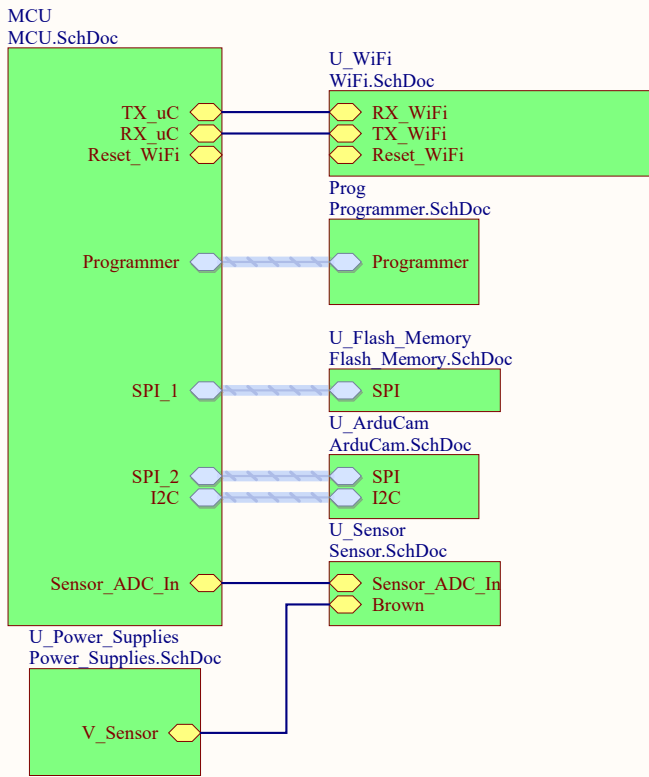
MCU
MCU.SchDoc

TX_uC
RX_uC
Reset_WiFi

Programmer

SPI_1

SPI_2
I2C

Sensor_ADC_In

U_WiFi
WiFi.SchDoc

RX_WiFi
TX_WiFi
Reset_WiFi

Prog
Programmer.SchDoc

Programmer

U_Flash_Memory
Flash_Memory.SchDoc

SPI

U_ArduCam
ArduCam.SchDoc

SPI
I2C

U_Sensor
Sensor.SchDoc

Sensor_ADC_In
Brown

U_Power_Supplies
Power_Supplies.SchDoc

V_Sensor